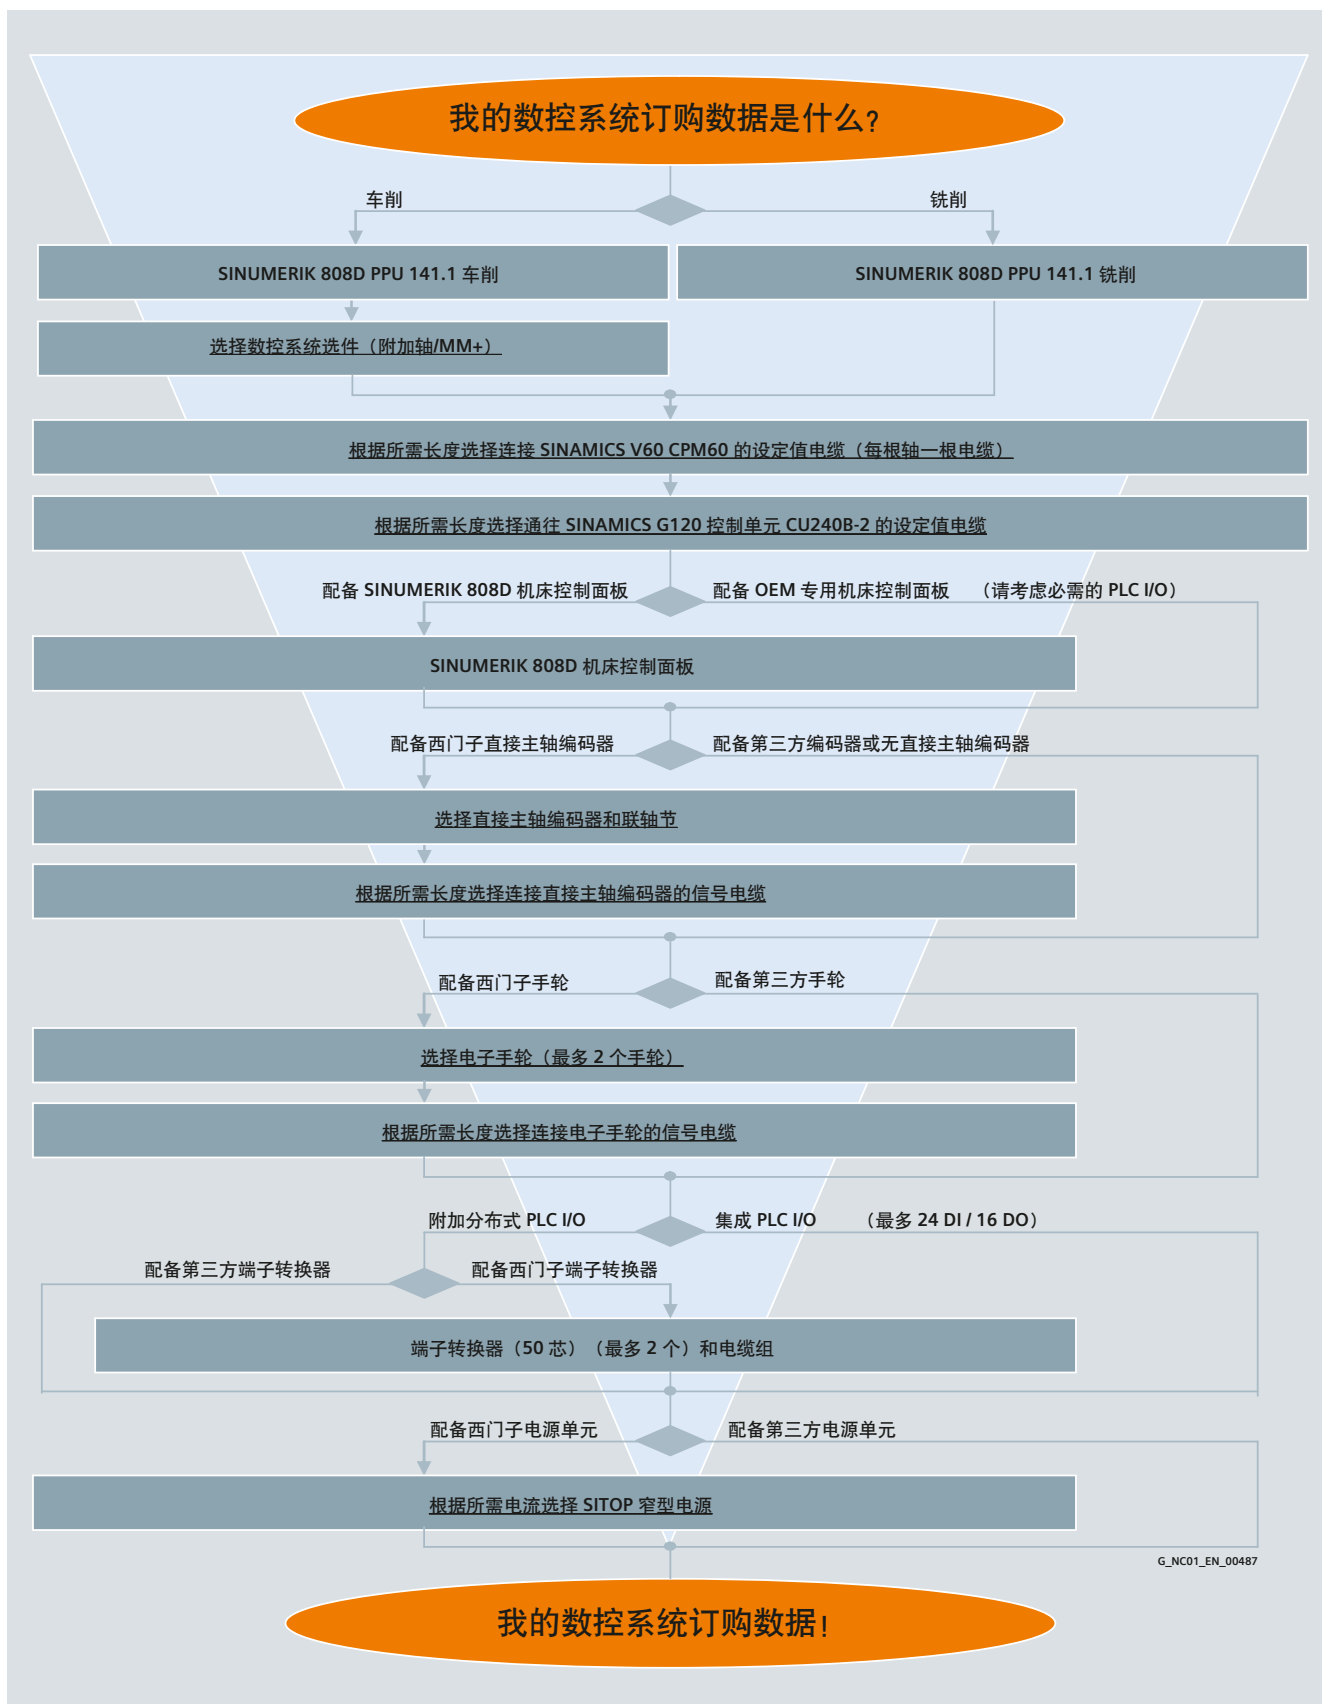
我的数控系统订购数据是什么？

车削

铣削

SINUMERIK 808D PPU 141.1 车削

SINUMERIK 808D PPU 141.1 铣削

选择数控系统选件（附加轴/MM+）

根据所需长度选择连接 SINAMICS V60 CPM60 的设定值电缆（每根轴一根电缆）

根据所需长度选择通往 SINAMICS G120 控制单元 CU240B-2 的设定值电缆

配备 SINUMERIK 808D 机床控制面板

配备 OEM 专用机床控制面板 （请考虑必需的 PLC I/O）

SINUMERIK 808D 机床控制面板

配备西门子直接主轴编码器

配备第三方编码器或无直接主轴编码器

选择直接主轴编码器和联轴节

根据所需长度选择连接直接主轴编码器的信号电缆

配备西门子手轮

配备第三方手轮

选择电子手轮（最多 2 个手轮）

根据所需长度选择连接电子手轮的信号电缆

附加分布式 PLC I/O

集成 PLC I/O （最多 24 DI / 16 DO）

配备第三方端子转换器

配备西门子端子转换器

端子转换器（50 芯）（最多 2 个）和电缆组

配备西门子电源单元

配备第三方电源单元

根据所需电流选择 SITOP 窄型电源

G_NC01_EN_00487

我的数控系统订购数据！